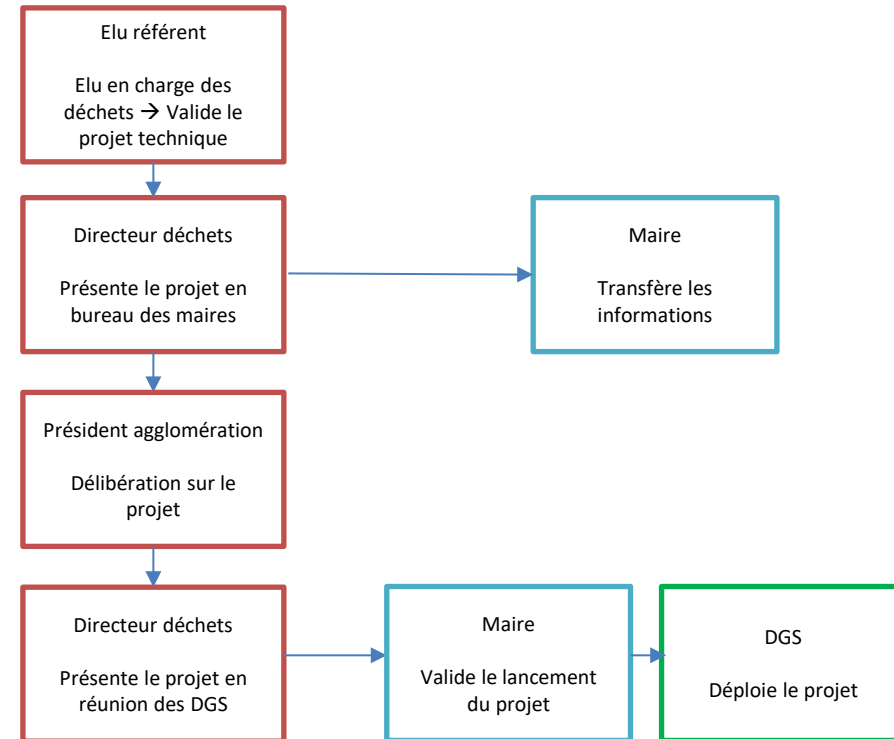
Elu référent

Elu en charge des déchets → Valide le projet technique

Directeur déchets

Présente le projet en bureau des maires

Maire

Transfère les informations

Président agglomération

Délibération sur le projet

Directeur déchets

Présente le projet en réunion des DGS

Maire

Valide le lancement du projet

DGS

Déploie le projet